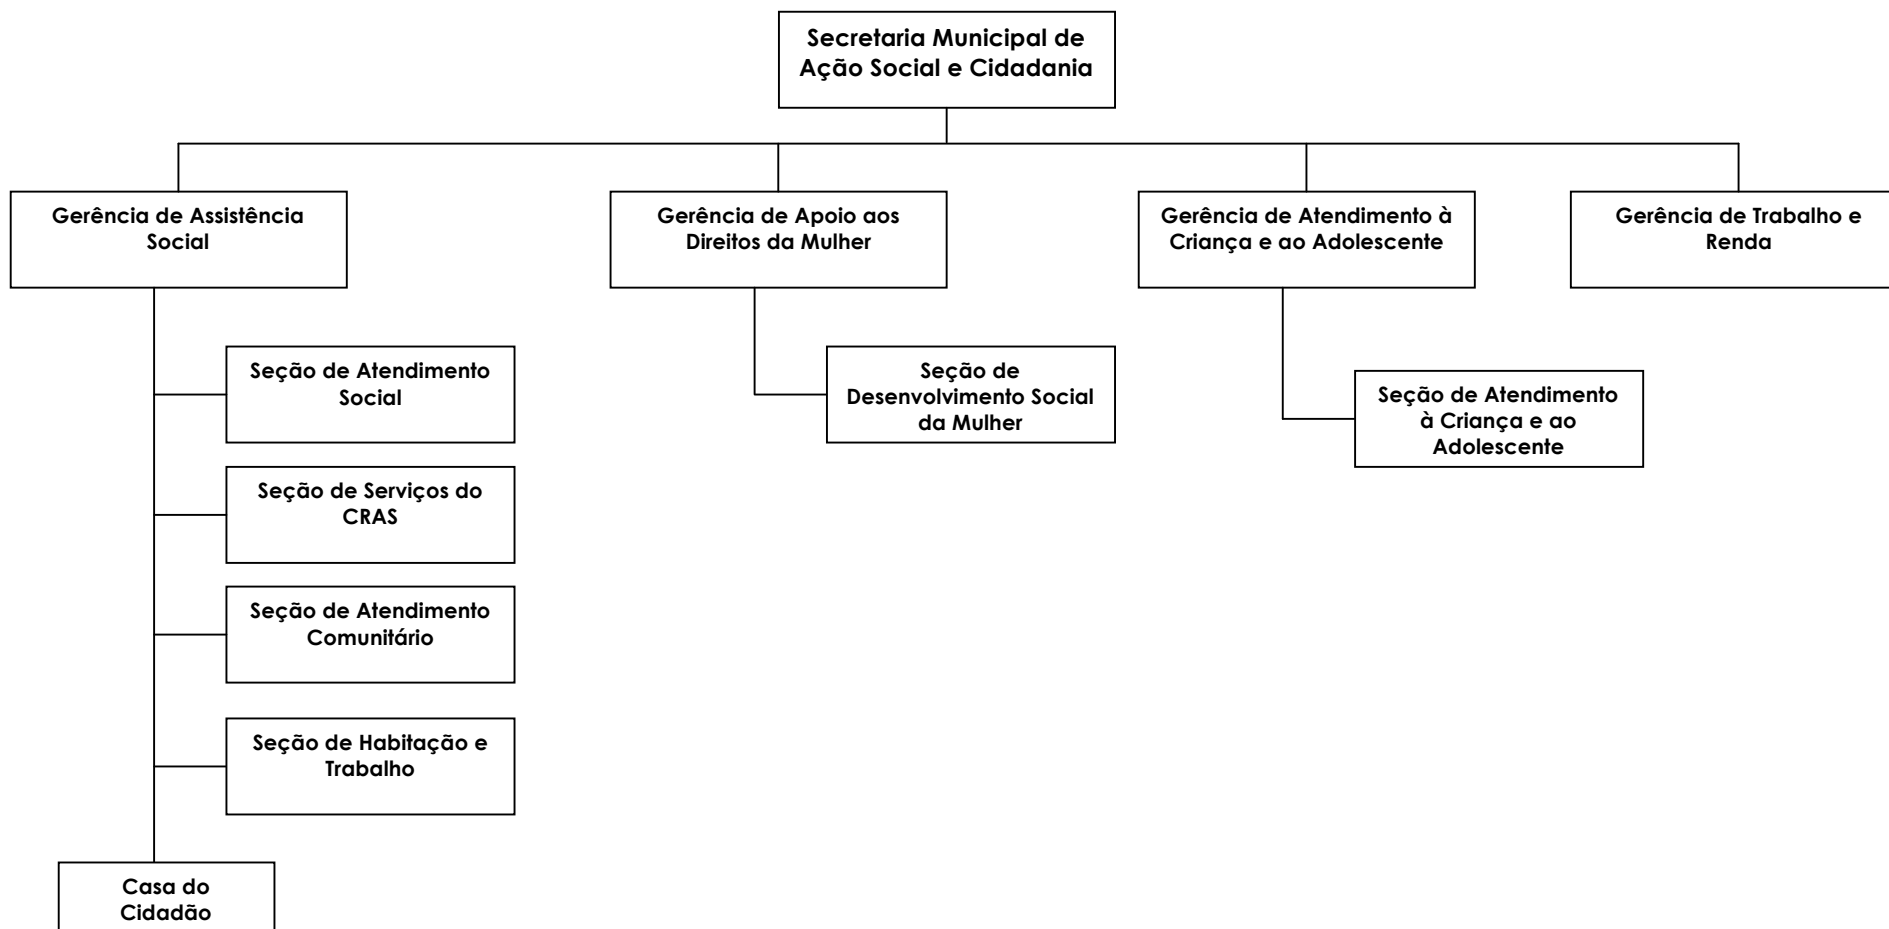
Secretaria Municipal de Ação Social e Cidadania

Gerência de Assistência Social

Gerência de Apoio aos Direitos da Mulher

Gerência de Atendimento à Criança e ao Adolescente

Gerência de Trabalho e Renda

Seção de Atendimento Social

Seção de Serviços do CRAS

Seção de Atendimento Comunitário

Seção de Habitação e Trabalho

Casa do Cidadão

Seção de Desenvolvimento Social da Mulher

Seção de Atendimento à Criança e ao Adolescente